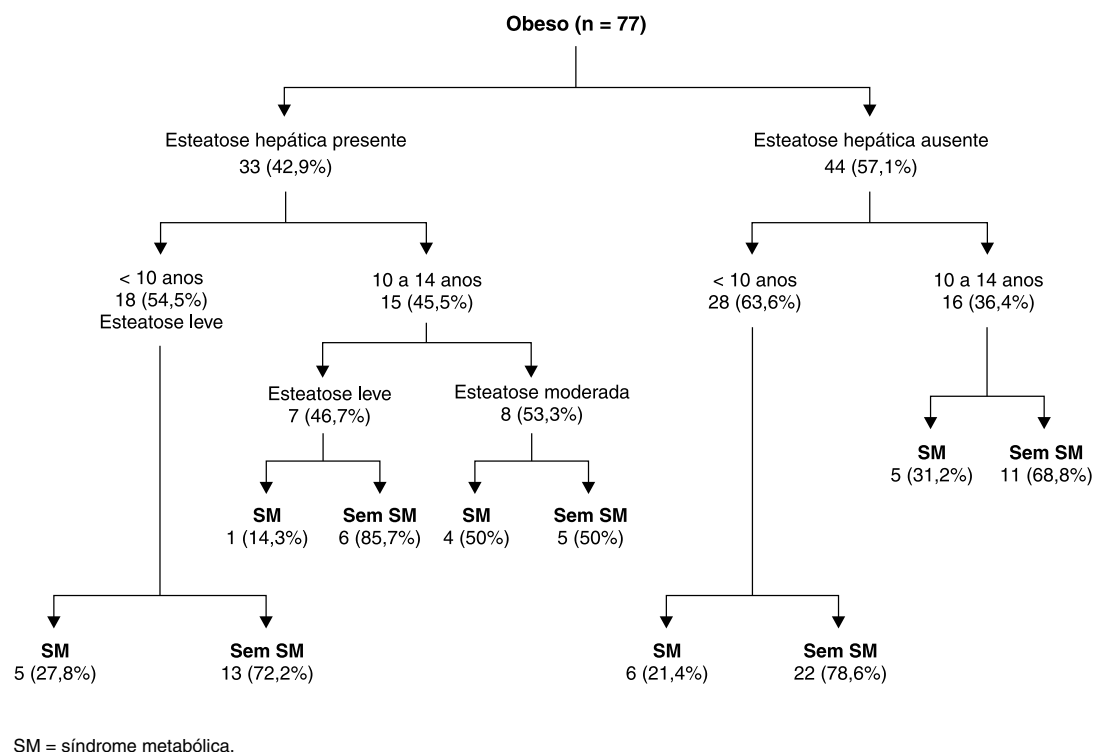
Obeso (n = 77)

Esteatose hepática presente
33 (42,9%)

Esteatose hepática ausente
44 (57,1%)

< 10 anos
18 (54,5%)
Esteatose leve

10 a 14 anos
15 (45,5%)

< 10 anos
28 (63,6%)

10 a 14 anos
16 (36,4%)

Esteatose leve
7 (46,7%)

Esteatose moderada
8 (53,3%)

SM
5 (31,2%)

Sem SM
11 (68,8%)

SM
1 (14,3%)

Sem SM
6 (85,7%)

SM
4 (50%)

Sem SM
5 (50%)

SM
5 (27,8%)

Sem SM
13 (72,2%)

SM
6 (21,4%)

Sem SM
22 (78,6%)

SM = síndrome metabólica.